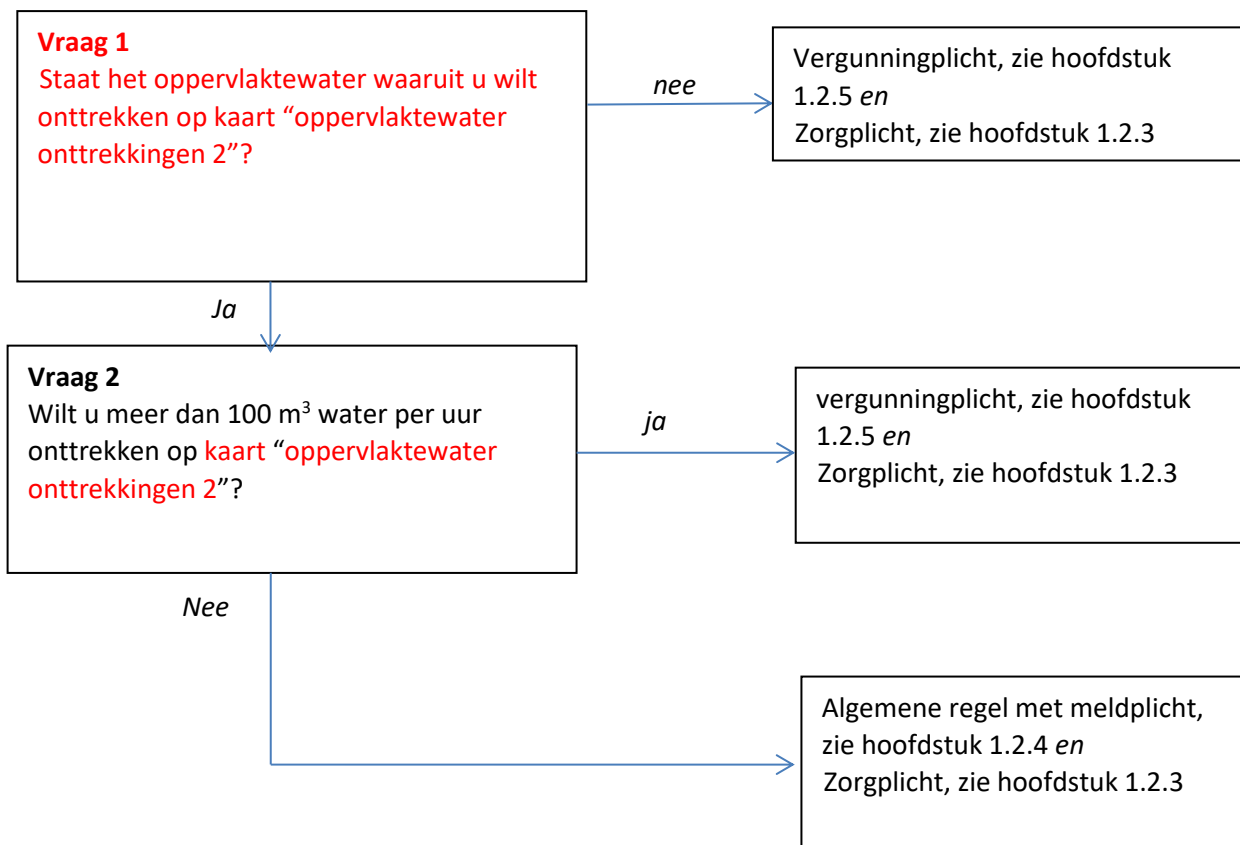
Vraag 1
Staat het oppervlaktewater waaruit u wilt onttrekken op kaart “oppervlaktewater onttrekkingen 2”?

nee

Vergunningplicht, zie hoofdstuk 1.2.5 *en*
Zorgplicht, zie hoofdstuk 1.2.3

Ja

Vraag 2
Wilt u meer dan 100 m$^3$ water per uur onttrekken op kaart “oppervlaktewater onttrekkingen 2”?

ja

vergunningplicht, zie hoofdstuk 1.2.5 *en*
Zorgplicht, zie hoofdstuk 1.2.3

Nee

Algemene regel met meldplicht, zie hoofdstuk 1.2.4 *en*
Zorgplicht, zie hoofdstuk 1.2.3